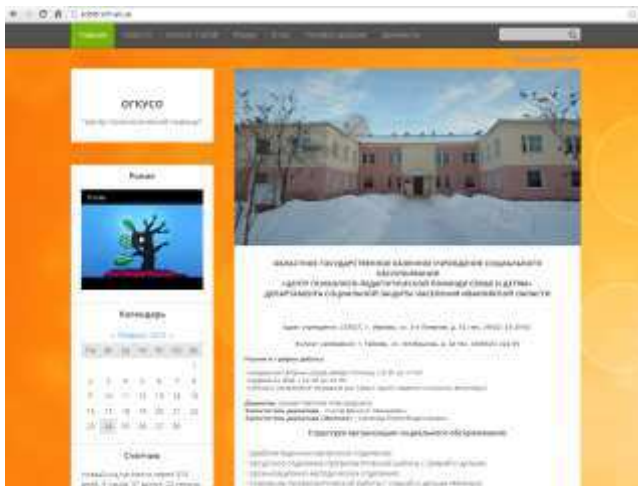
ОГКУСО

Ролик

Календарь

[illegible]

Счетчик

ОБЛАСТНОЕ ГОСУДАРСТВЕННОЕ КАЗЕННОЕ УЧРЕЖДЕНИЕ СОЦИАЛЬНОГО ОБСЛУЖИВАНИЯ
«ЦЕНТР ПСИХОЛОГО-ПЕДАГОГИЧЕСКОЙ ПОМОЩИ СЕМЬЕ И ДЕТЯМ»
ДЕПАРТАМЕНТА СОЦИАЛЬНОЙ ЗАЩИТЫ НАСЕЛЕНИЯ ИВАНОВСКОЙ ОБЛАСТИ

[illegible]

Структура организации социального обслуживания

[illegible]